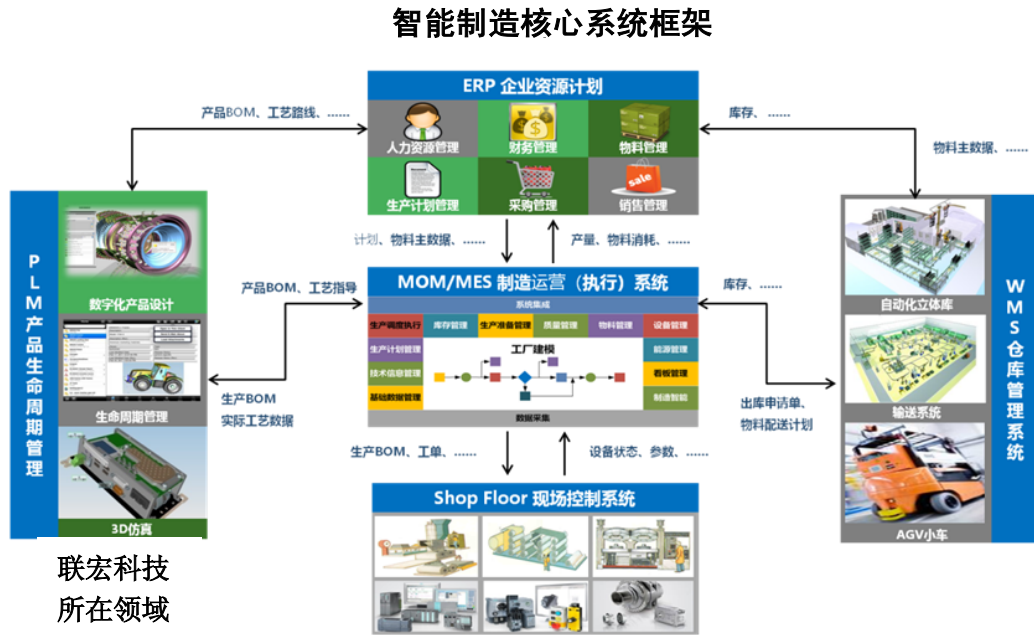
智能制造核心系统框架

ERP 企业资源计划
人力资源管理
财务管理
物料管理
生产计划管理
采购管理
sale
销售管理

产品BOM、工艺路线、......
库存、......
物料主数据、......

PLM产品生命周期管理
数字化产品设计
生命周期管理
3D仿真

计划、物料主数据、......
产量、物料消耗、......

产品BOM、工艺指导
库存、......

MOM/MES 制造运营（执行）系统
系统集成
生产调度执行
库存管理
生产准备管理
质量管理
物料管理
设备管理
生产计划管理
工厂建模
能源管理
技术信息管理
看板管理
基础数据管理
制造智能
数据采集

生产BOM
实际工艺数据

出库申请单、
物料配送计划

WMS仓库管理系统
自动化立体库
输送系统
AGV小车

生产BOM、工单、......
设备状态、参数、......

Shop Floor 现场控制系统

联宏科技
所在领域